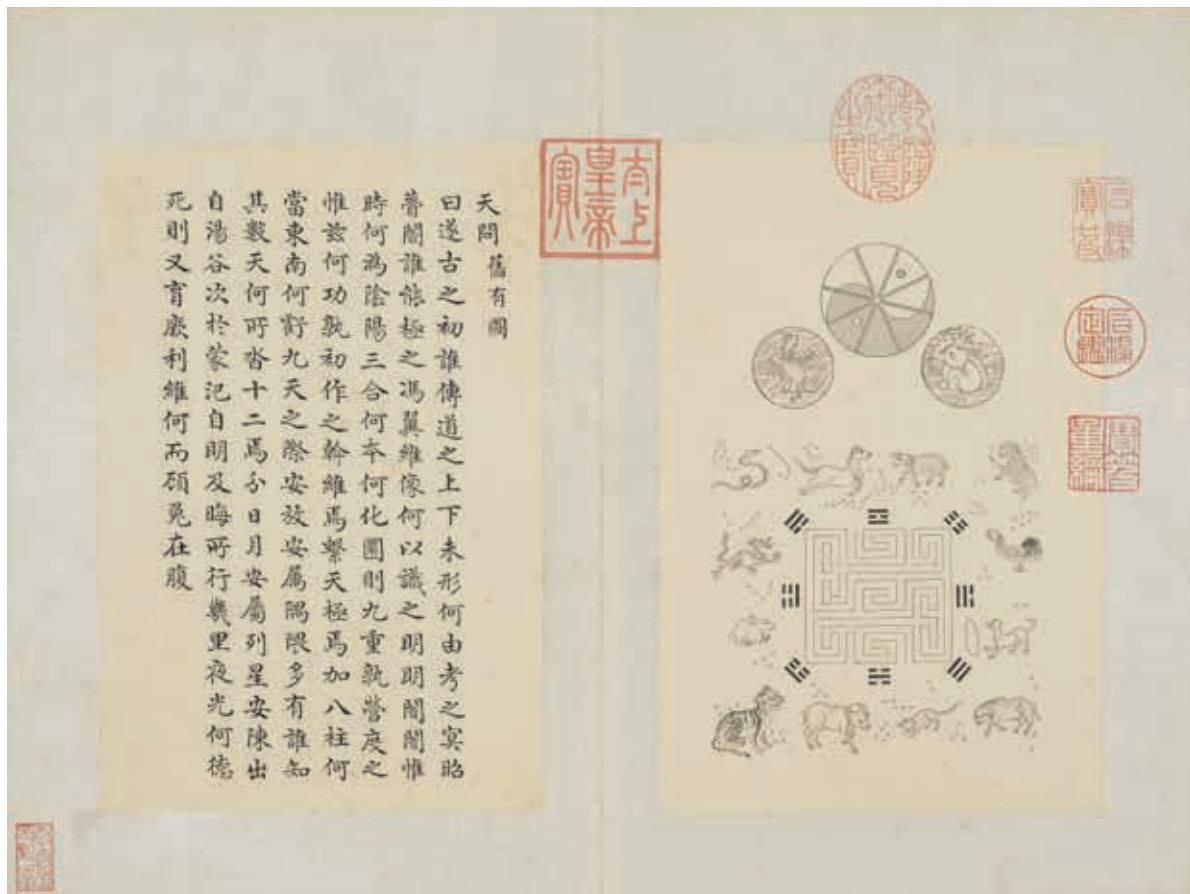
天問 舊有圖

曰遂古之初誰傳道之上下未形何由考之冥昭瞢闇誰能極之馮翼惟像何以識之明明闇闇惟時何為陰陽三合何本何化圜則九重孰營度之惟茲何功孰初作之斡維焉繫天極焉加八柱何當東南何虧九天之際安放安屬隅隈多有誰知其數天何所沓十二焉分日月安屬列星安陳出自湯谷次於蒙汜自明及晦所行幾里夜光何德死則又育厥利維何而顧菟在腹

古稀天子之寶

太上皇帝之寶

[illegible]

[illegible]

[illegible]

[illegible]